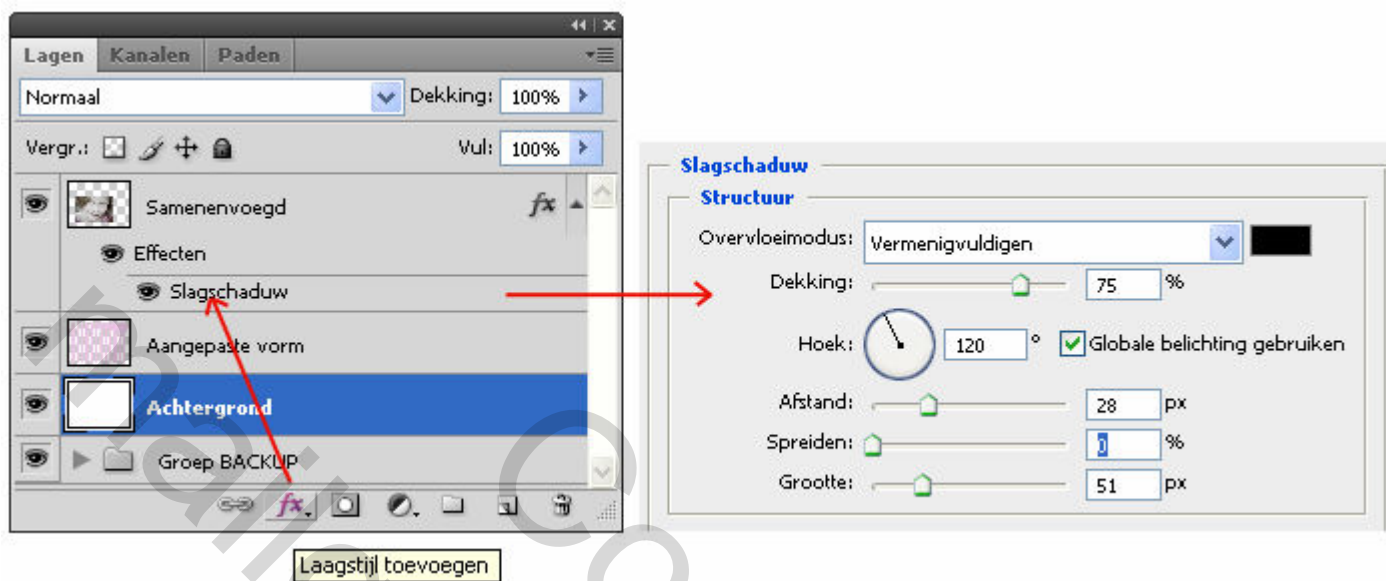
Lagen Kanalen Paden

Normaal

Dekking: 100%

Vergr.:

Vul: 100%

Samenenvoegd

fx

Effecten

Slagschaduw

Aangepaste vorm

Achtergrond

Groep BACKUP

Laagstijl toevoegen

Slagschaduw

Structuur

Overvloeimodus: Vermenigvuldigen

Dekking: 75 %

Hoek: 120 ° Globale belichting gebruiken

Afstand: 28 px

Spreiden: 0 %

Grootte: 51 px